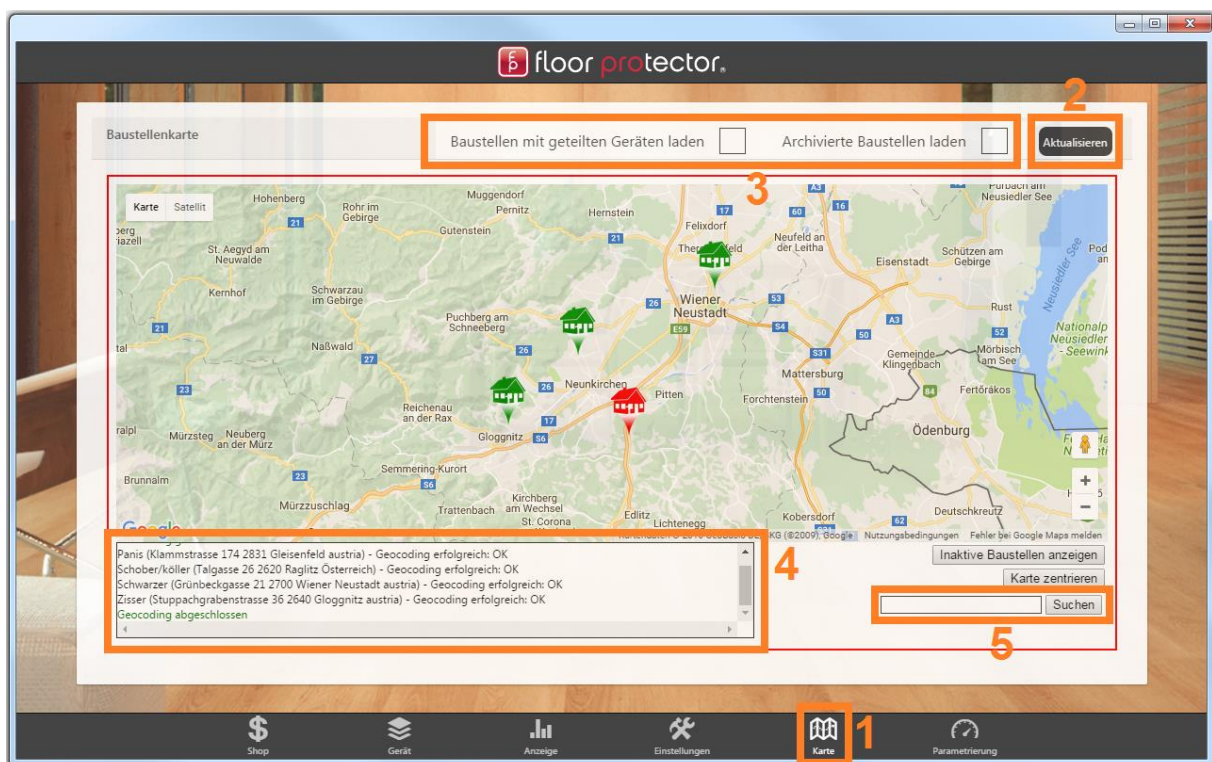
floor protector

2

Baustellenkarte

Baustellen mit geteilten Geräten laden

Archivierte Baustellen laden

Aktualisieren

3

Karte Satellit

Hohenberg Rohr im Gebirge Muggendorf Pernitz Hernstein Felixdorf Neufeld an der Leitha Eisenstadt Schützen am Gebirge Purbach am Neusiedler See Gutenstein St. Aegyd am Neuwalde Kernhof Schwarzau im Gebirge Puchberg am Schneeberg Wiener Neustadt Naßwald Neunkirchen Pitten Mattersburg Forchtenstein Gemeinde Klingenbach Mörbisch am See Fertőrákos Ödenburg Reichenau an der Rax Gloggnitz Mürzsteg Neuberg an der Mürz Semmering-Kurort Brunnalm Mürzzuschlag Trattenbach Kirchberg am Wechsel St. Corona Edlitz Lichtenegg Kobersdorf Deutschkreutz Rust Nationalp Neusiedler - Seewink Neusiedler See

A3 21 17 60 16 21 26 53 E59 S4 A3 S31 50 26 23 27 26 17 S6 84 50 23 S6 62

Google KG (©2009), Google Nutzungsbedingungen Fehler bei Google Maps melden

Panis (Klammstrasse 174 2831 Gleisenfeld austria) - Geocoding erfolgreich: OK
Schober/köller (Talgasse 26 2620 Raglitz Österreich) - Geocoding erfolgreich: OK
Schwarzer (Grünbeckgasse 21 2700 Wiener Neustadt austria) - Geocoding erfolgreich: OK
Zisser (Stuppachgrabenstrasse 36 2640 Gloggnitz austria) - Geocoding erfolgreich: OK
Geocoding abgeschlossen

4

Inaktive Baustellen anzeigen

Karte zentrieren

Suchen

5

Shop Gerät Anzeige Einstellungen Karte 1 Parametrierung